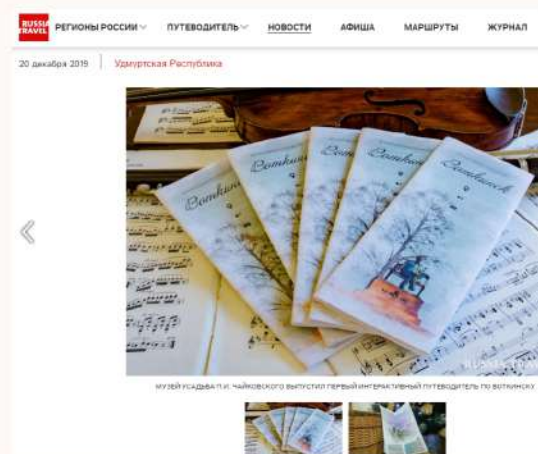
RUSSIA TRAVEL РЕГИОНЫ РОССИИ ПУТЕВОДИТЕЛЬ НОВОСТИ АФИША МАРШРУТЫ ЖУРНАЛ

20 декабря 2019 | Удмуртская Республика

Воткинск Воткинск Воткинск Воткинск Воткинск

RUSSIA.TRAVEL

МУЗЕЙ-УСАДЬБА П.И. ЧАЙКОВСКОГО ВЫПУСТИЛ ПЕРВЫЙ ИНТЕРАКТИВНЫЙ ПУТЕВОДИТЕЛЬ ПО ВОТКИНСКУ